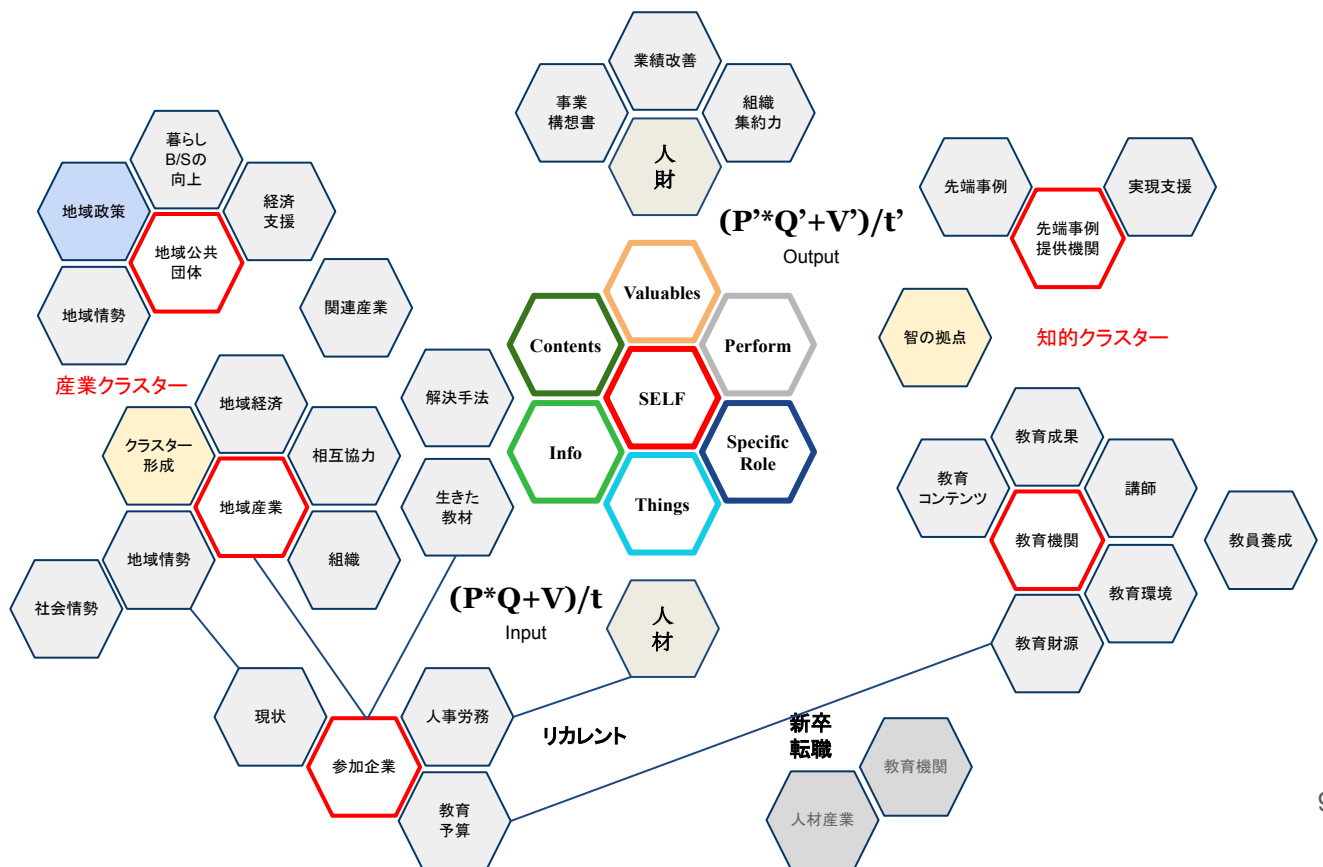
業績改善
事業
構想書
組織
集約力
人
財
(P'*Q'+V')/t'
Output
暮らし
B/Sの
向上
地域政策
経済
支援
地域公共
団体
地域情勢
関連産業
先端事例
実現支援
先端事例
提供機関
Valuables
Contents
Perform
SELF
Info
Specific
Role
Things
智の拠点
知的クラスター
産業クラスター
地域経済
解決手法
クラスター
形成
相互協力
地域産業
生きた
教材
組織
地域情勢
社会情勢
教育成果
教育
コンテンツ
講師
教育機関
教員養成
教育環境
教育財源
(P*Q+V)/t
Input
人
材
現状
人事労務
参加企業
リカレント
新卒
転職
教育機関
教育
予算
人材産業
9